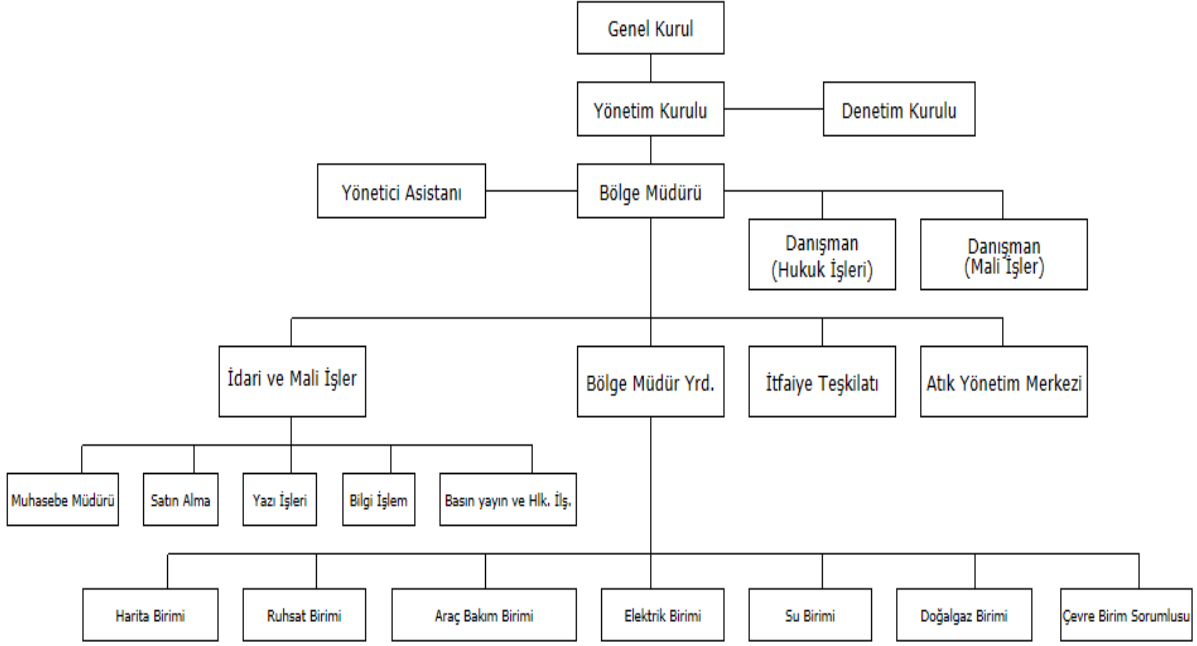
Genel Kurul

Yönetim Kurulu

Denetim Kurulu

Yönetici Asistanı

Bölge Müdürü

Danışman (Hukuk İşleri)

Danışman (Mali İşler)

İdari ve Mali İşler

Bölge Müdür Yrd.

İtfaiye Teşkilatı

Atık Yönetim Merkezi

Muhasebe Müdürü

Satın Alma

Yazı İşleri

Bilgi İşlem

Basın yayın ve Hlk. İlş.

Harita Birimi

Ruhsat Birimi

Araç Bakım Birimi

Elektrik Birimi

Su Birimi

Doğalgaz Birimi

Çevre Birim Sorumlusu